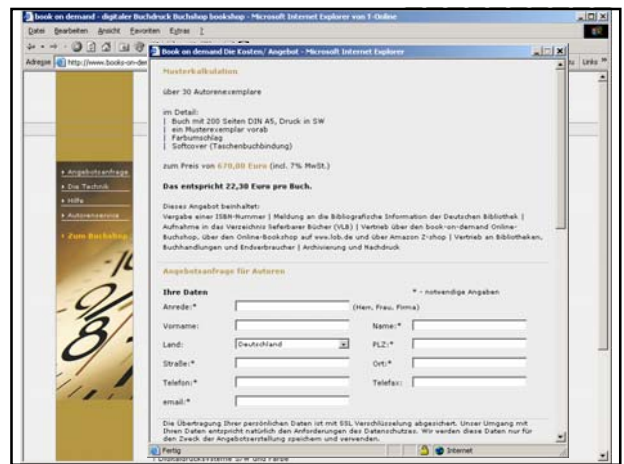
book on demand - digitaler Buchdruck Buchshop bookshop - Microsoft Internet Explorer von T-Online

Datei Bearbeiten Ansicht Favoriten Extras ?

Adresse http://www.books-on-der

Links

Book on demand Die Kosten/ Angebot - Microsoft Internet Explorer

Musterkalkulation

über 30 Autorenexemplare

im Detail:
| Buch mit 200 Seiten DIN A5, Druck in SW
| ein Musterexemplar vorab
| Farbumschlag
| Softcover (Taschenbuchbindung)

zum Preis von 670,00 Euro (incl. 7% MwSt.)

Das entspricht 22,30 Euro pro Buch.

Dieses Angebot beinhaltet:
Vergabe einer ISBN-Nummer | Meldung an die Bibliografische Information der Deutschen Bibliothek | Aufnahme in das Verzeichnis lieferbarer Bücher (VLB) | Vertrieb über den book-on-demand Online-Buchshop. über den Online-Bookshop auf www.lob.de und über Amazon Z-shop | Vertrieb an Bibliotheken, Buchhandlungen und Endverbraucher | Archivierung und Nachdruck

Angebotsanfrage für Autoren

Ihre Daten

* - notwendige Angaben

Anrede:* (Herr, Frau, Firma)

Vorname: Name:*

Land: Deutschland PLZ:*

Straße:* Ort:*

Telefon:* Telefax:

email:*

Die Übertragung Ihrer persönlichen Daten ist mit SSL Verschlüsselung abgesichert. Unser Umgang mit Ihren Daten entspricht natürlich den Anforderungen des Datenschutzes. Wir werden diese Daten nur für den Zweck der Angebotserstellung speichern und verwenden.

Fertig

Internet

Angebotsanfrage

Die Technik

Hilfe

Autorenservice

Zum Buchshop

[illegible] Digitaldrucksysteme S/W und Farbe